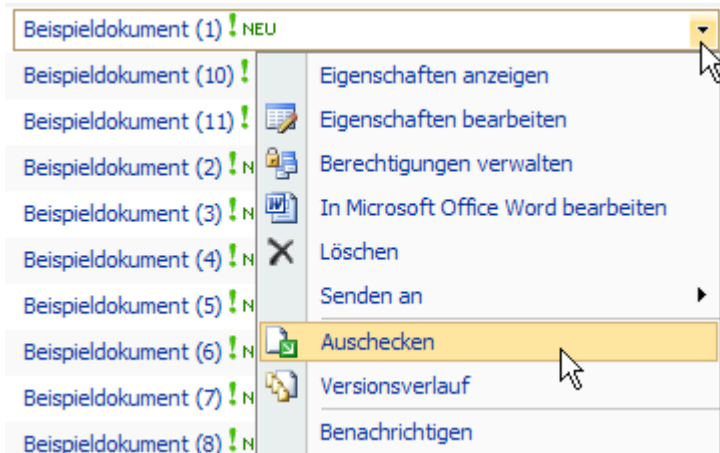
Beispieldokument (1) ! NEU

Beispieldokument (10) !

Beispieldokument (11) !

Beispieldokument (2) ! N

Beispieldokument (3) ! N

Beispieldokument (4) ! N

Beispieldokument (5) ! N

Beispieldokument (6) ! N

Beispieldokument (7) ! N

Beispieldokument (8) ! N

Eigenschaften anzeigen

Eigenschaften bearbeiten

Berechtigungen verwalten

In Microsoft Office Word bearbeiten

Löschen

Senden an

Auschecken

Versionsverlauf

Benachrichtigen